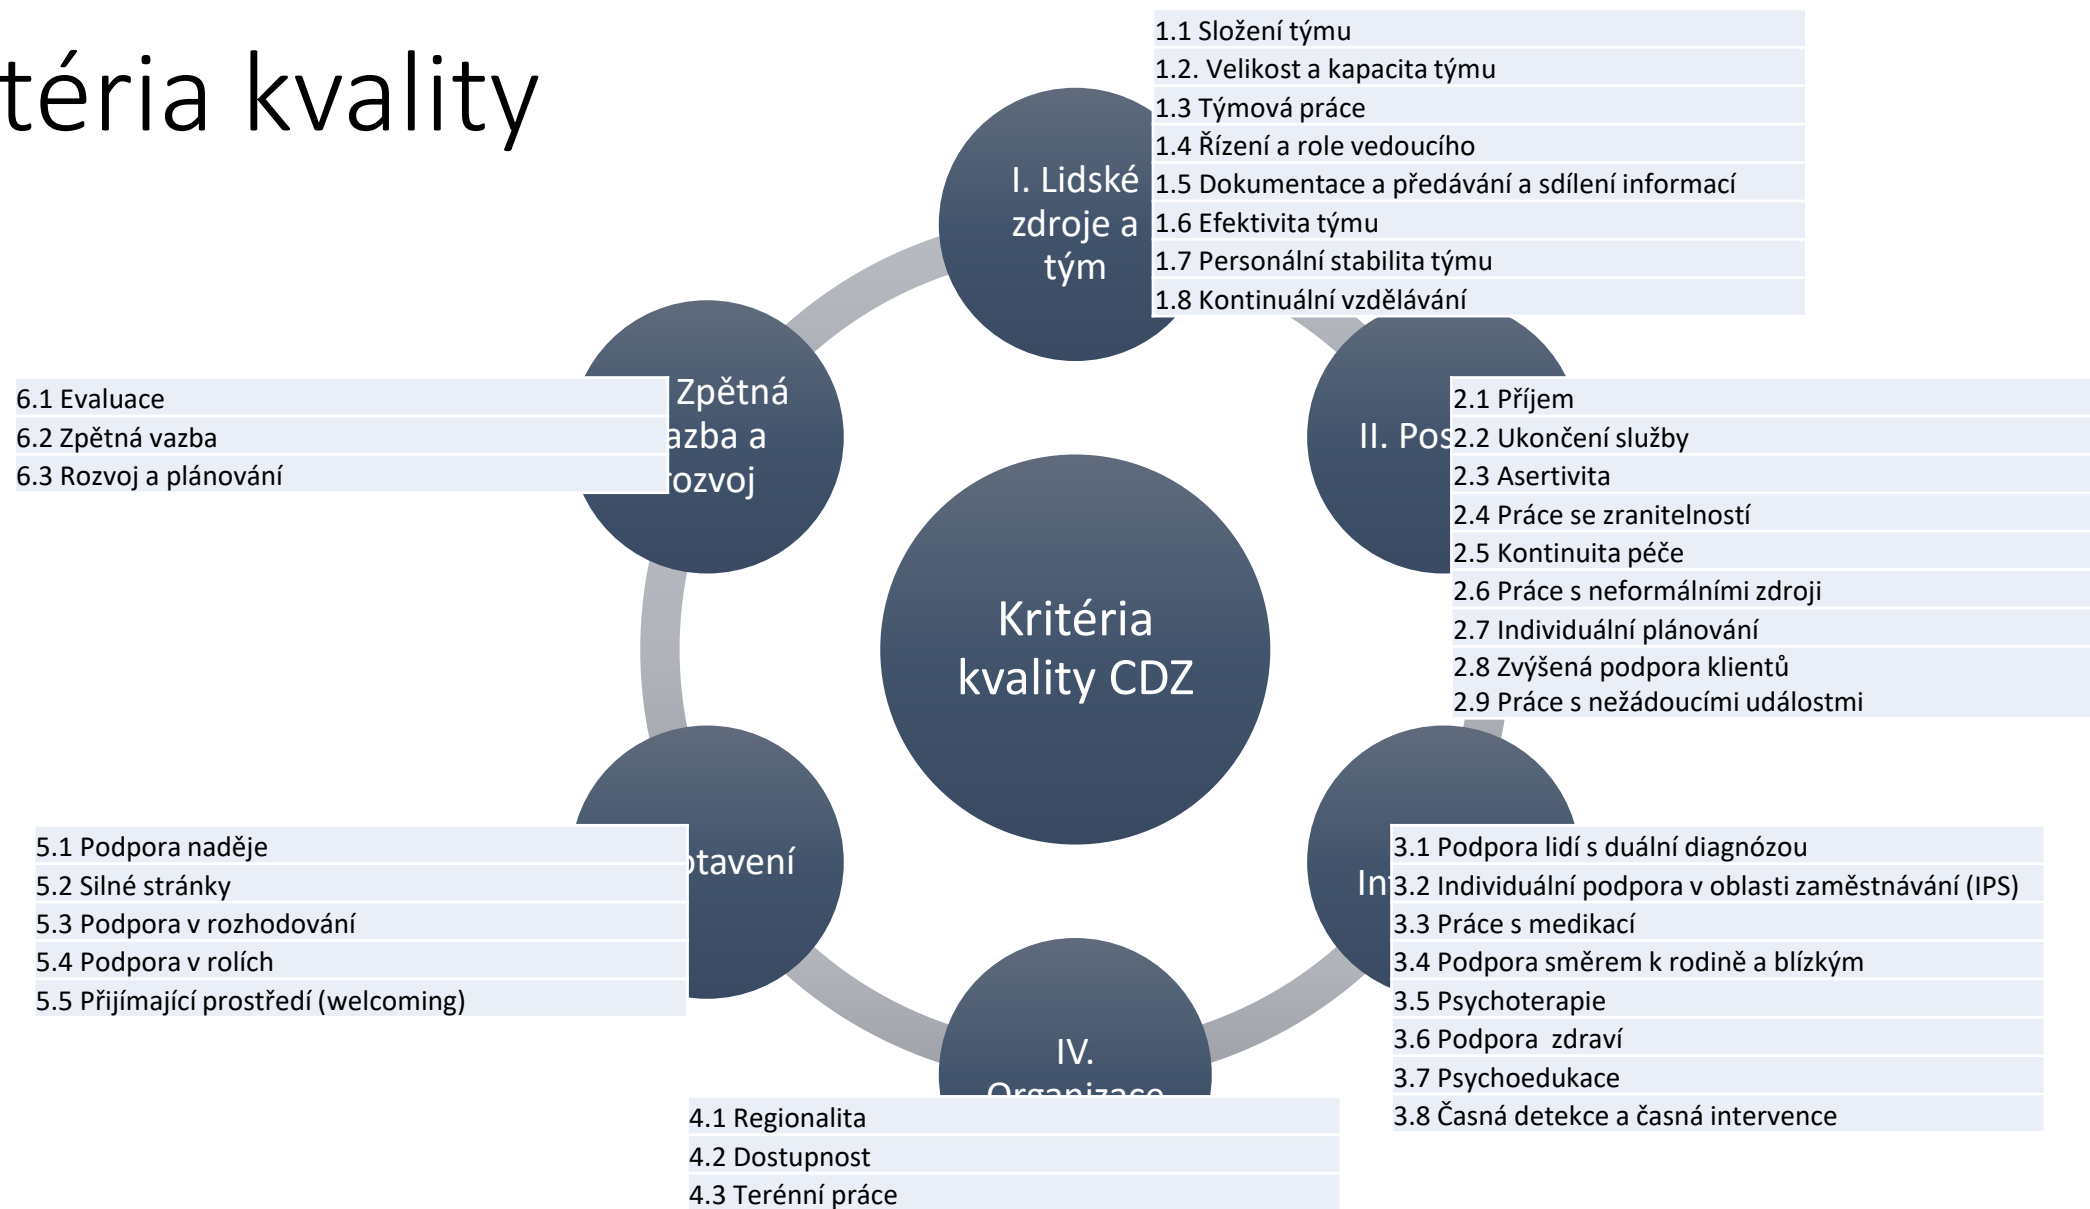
téria kvality

I. Lidské zdroje a tým

1.1 Složení týmu
1.2. Velikost a kapacita týmu
1.3 Týmová práce
1.4 Řízení a role vedoucího
1.5 Dokumentace a předávání a sdílení informací
1.6 Efektivita týmu
1.7 Personální stabilita týmu
1.8 Kontinuální vzdělávání

Zpětná azba a ozvoj

6.1 Evaluace
6.2 Zpětná vazba
6.3 Rozvoj a plánování

II. Pos

2.1 Příjem
2.2 Ukončení služby
2.3 Asertivita
2.4 Práce se zranitelností
2.5 Kontinuita péče
2.6 Práce s neformálními zdroji
2.7 Individuální plánování
2.8 Zvýšená podpora klientů
2.9 Práce s nežádoucími událostmi

Kritéria kvality CDZ

otavení

5.1 Podpora naděje
5.2 Silné stránky
5.3 Podpora v rozhodování
5.4 Podpora v rolích
5.5 Přijímající prostředí (welcoming)

In

3.1 Podpora lidí s duální diagnózou
3.2 Individuální podpora v oblasti zaměstnávání (IPS)
3.3 Práce s medikací
3.4 Podpora směrem k rodině a blízkým
3.5 Psychoterapie
3.6 Podpora zdraví
3.7 Psychoedukace
3.8 Časná detekce a časná intervence

IV. Organizace

4.1 Regionalita
4.2 Dostupnost
4.3 Terénní práce